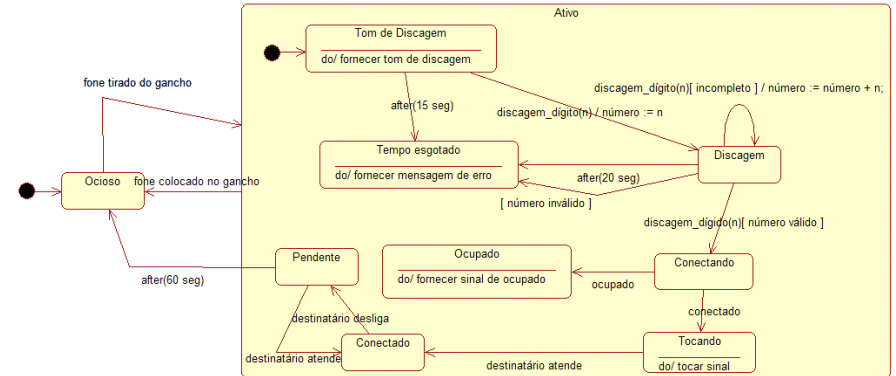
Ativo

Tom de Discagem

do/ fornecer tom de discagem

fone tirado do gancho

discagem_dígito(n)[ incompleto ] / número := número + n;

after(15 seg)

discagem_dígito(n) / número := n

Tempo esgotado

do/ fornecer mensagem de erro

Discagem

Ocioso

fone colocado no gancho

after(20 seg)

[ número inválido ]

discagem_dígido(n)[ número válido ]

Pendente

Ocupado

do/ fornecer sinal de ocupado

Conectando

ocupado

after(60 seg)

conectado

destinatário desliga

Tocando

do/ tocar sinal

destinatário atende

Conectado

destinatário atende